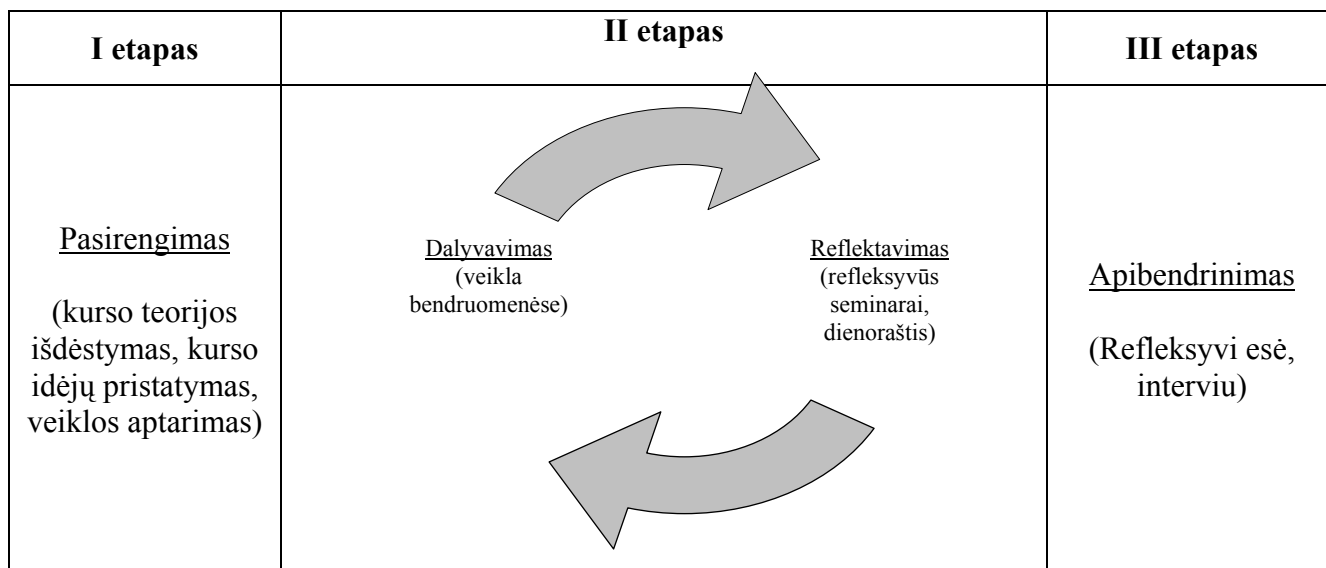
| I etapas | II etapas | III etapas |
|---|---|---|
| Pasirengimas (kurso teorijos išdėstymas, kurso idėjų pristatymas, veiklos aptarimas) | Dalyvavimas (veikla bendruomenėse) Reflektavimas (refleksyvūs seminarai, dienoraštis) | Apibendrinimas (Refleksyvi esė, interviu) |